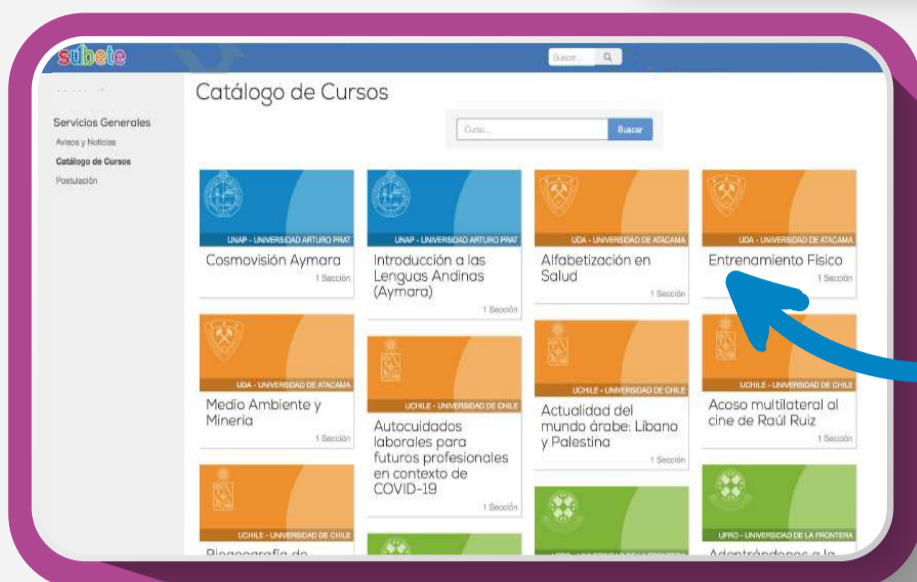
súbete

Buscar...

Servicios Generales
Avisos y Noticias
Catálogo de Cursos
Postulación

Catálogo de Cursos

Curso...
Buscar

UNAP - UNIVERSIDAD ARTURO PRAT
Cosmovisión Aymara
1 Sección

UNAP - UNIVERSIDAD ARTURO PRAT
Introducción a las Lenguas Andinas (Aymara)
1 Sección

UDA - UNIVERSIDAD DE ATACAMA
Alfabetización en Salud
1 Sección

UDA - UNIVERSIDAD DE ATACAMA
Entrenamiento Físico
1 Sección

UDA - UNIVERSIDAD DE ATACAMA
Medio Ambiente y Minería
1 Sección

UCHILE - UNIVERSIDAD DE CHILE
Autocuidados laborales para futuros profesionales en contexto de COVID-19
1 Sección

UCHILE - UNIVERSIDAD DE CHILE
Actualidad del mundo árabe: Líbano y Palestina
1 Sección

UCHILE - UNIVERSIDAD DE CHILE
Acoso multilateral al cine de Raúl Ruiz
1 Sección

UCHILE - UNIVERSIDAD DE CHILE
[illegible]

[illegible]

UFRO - UNIVERSIDAD DE LA FRONTERA
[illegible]